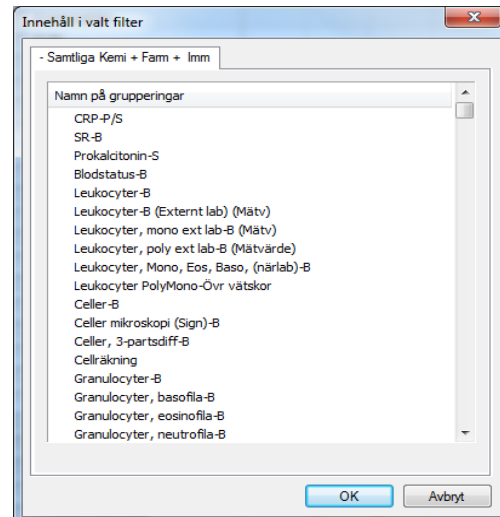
Innehåll i valt filter

- Samtliga Kemi + Farm + Imm

Namn på grupperingar

CRP-P/S
SR-B
Prokalcitonin-S
Blodstatus-B
Leukocyter-B
Leukocyter-B (Externt lab) (Mätv)
Leukocyter, mono ext lab-B (Mätv)
Leukocyter, poly ext lab-B (Mätvärde)
Leukocyter, Mono, Eos, Baso, (närlab)-B
Leukocyter PolyMono-Övr vätskor
Celler-B
Celler mikroskopi (Sign)-B
Celler, 3-partsdiff-B
Cellräkning
Granulocyter-B
Granulocyter, basofila-B
Granulocyter, eosinofila-B
Granulocyter, neutrofila-B

OK
Avbryt